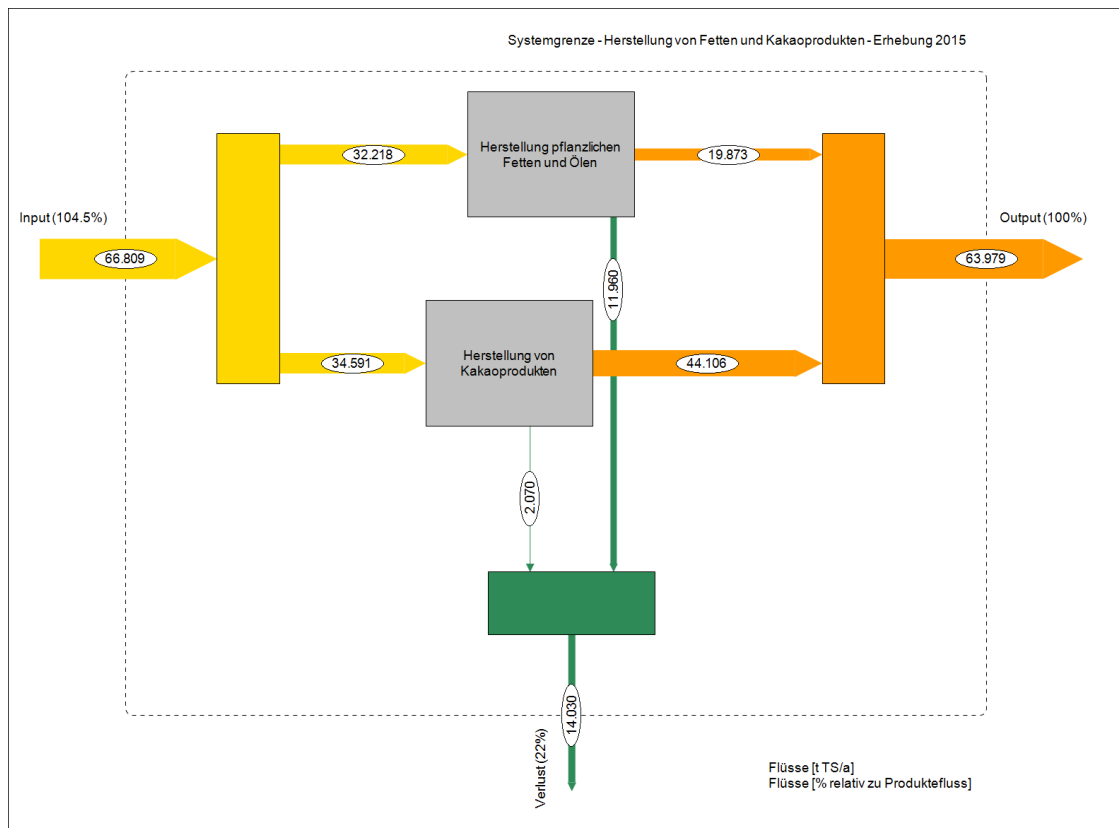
Systemgrenze - Herstellung von Fetten und Kakaoprodukten - Erhebung 2015

Input (104.5%)

66.809

32.218

Herstellung pflanzlichen Fetten und Ölen

19.873

Output (100%)

63.979

11.960

34.591

Herstellung von Kakaoprodukten

44.106

2.070

14.030

Verlust (22%)

Flüsse [t TS/a]
Flüsse [% relativ zu Produktefluss]